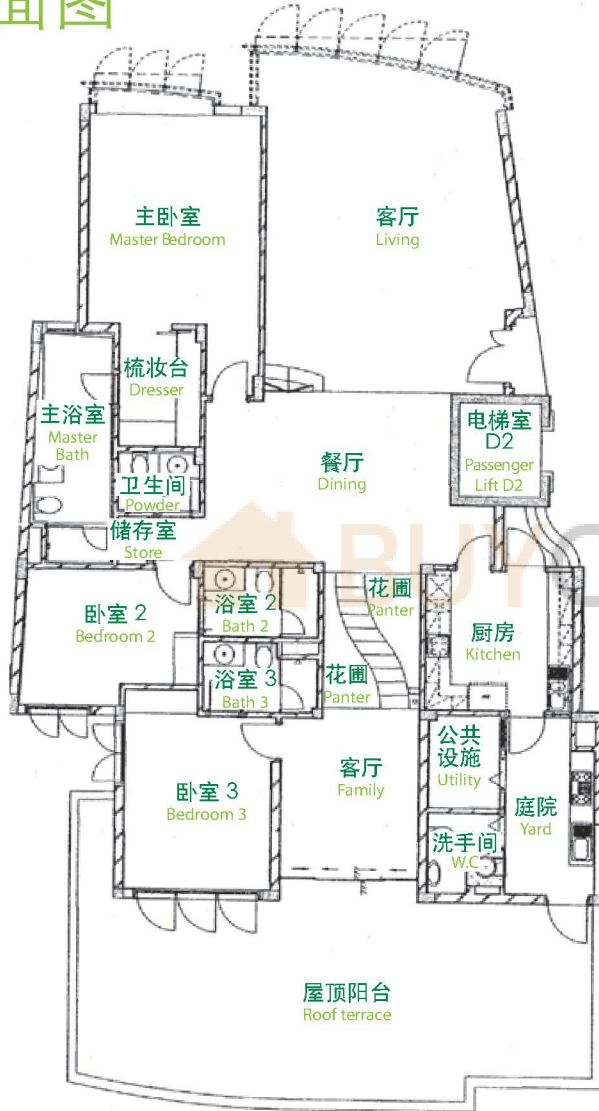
面图

主卧室
Master Bedroom

客厅
Living

梳妆台
Dresser

主浴室
Master Bath

电梯室
D2
Passenger
Lift D2

餐厅
Dining

卫生间
Powder

储存室
Store

BUY

卧室 2
Bedroom 2

浴室 2
Bath 2

花圃
Panter

厨房
Kitchen

浴室 3
Bath 3

花圃
Panter

公共
设施
Utility

卧室 3
Bedroom 3

客厅
Family

庭院
Yard

洗手间
W.C.

屋顶阳台
Roof terrace